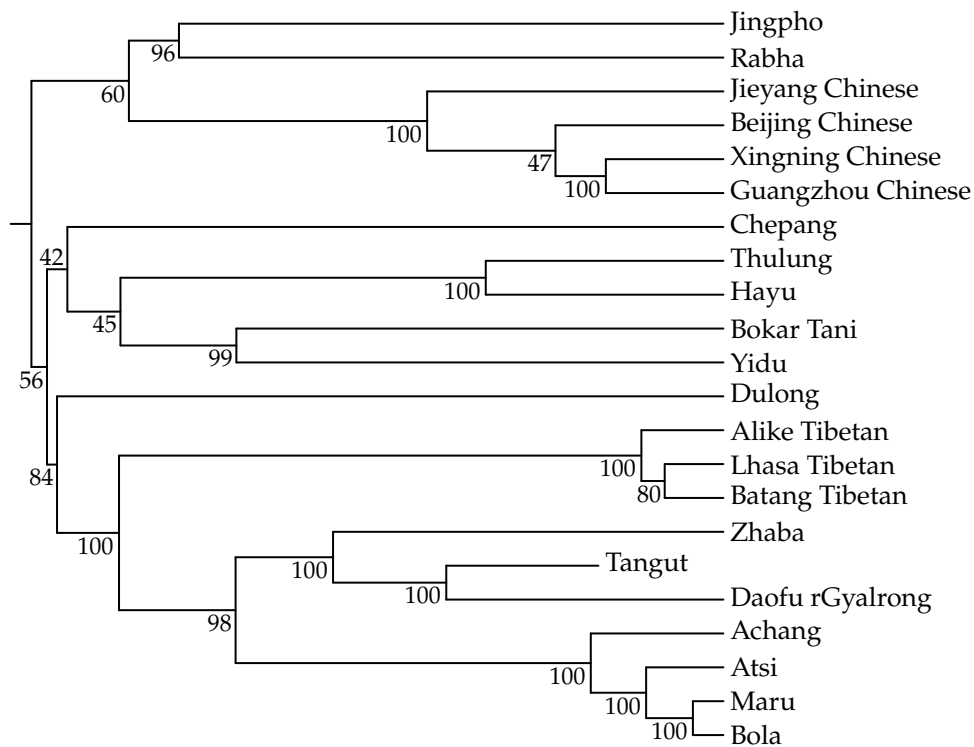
Jingpho
96
Rabha
60
Jieyang Chinese
100
Beijing Chinese
47
Xingning Chinese
100
Guangzhou Chinese
Chepang
42
Thulung
100
Hayu
45
Bokar Tani
99
Yidu
56
Dulong
Alike Tibetan
100
Lhasa Tibetan
84
80
Batang Tibetan
100
Zhaba
100
Tangut
100
Daofu rGyalrong
98
Achang
100
Atsi
100
Maru
100
Bola